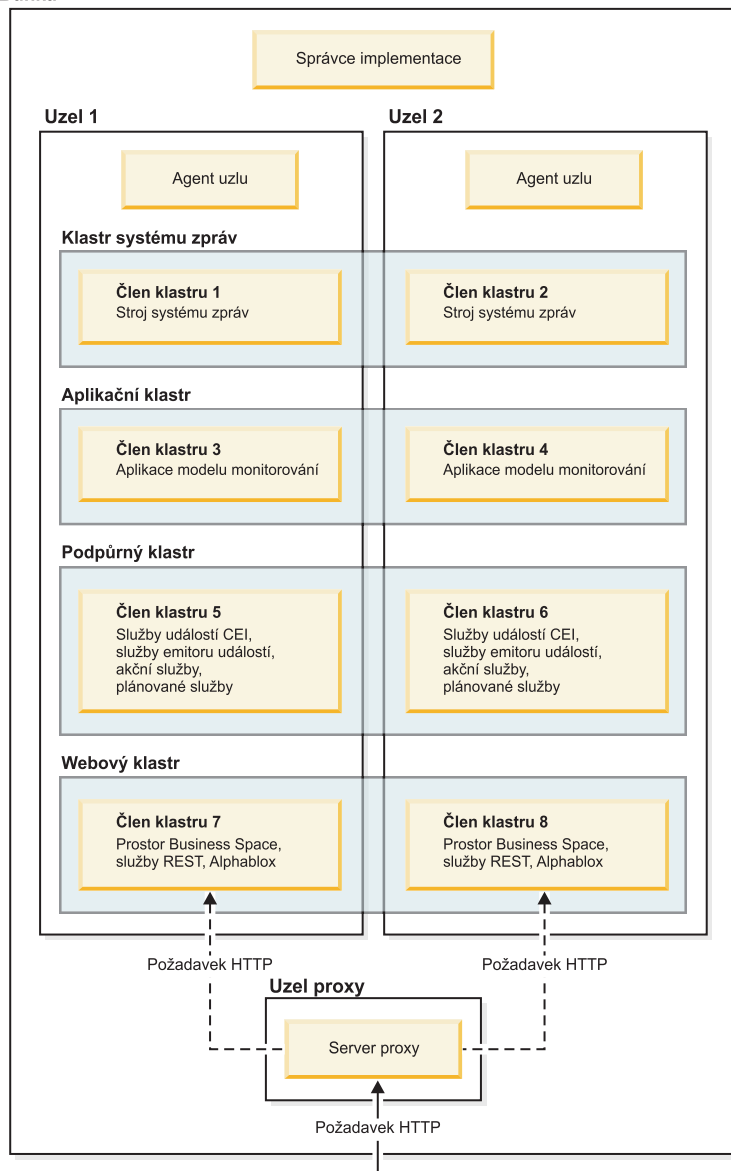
Správce implementace

Uzel 1

Uzel 2

Agent uzlu

Agent uzlu

Klastr systému zpráv

**Člen klastru 1**
Stroj systému zpráv

**Člen klastru 2**
Stroj systému zpráv

Aplikační klastr

**Člen klastru 3**
Aplikace modelu monitorování

**Člen klastru 4**
Aplikace modelu monitorování

Podpůrný klastr

**Člen klastru 5**
Služby událostí CEI, služby emitoru událostí, akční služby, plánované služby

**Člen klastru 6**
Služby událostí CEI, služby emitoru událostí, akční služby, plánované služby

Webový klastr

**Člen klastru 7**
Prostor Business Space, služby REST, Alphablox

**Člen klastru 8**
Prostor Business Space, služby REST, Alphablox

Požadavek HTTP

Požadavek HTTP

Uzel proxy

Server proxy

Požadavek HTTP